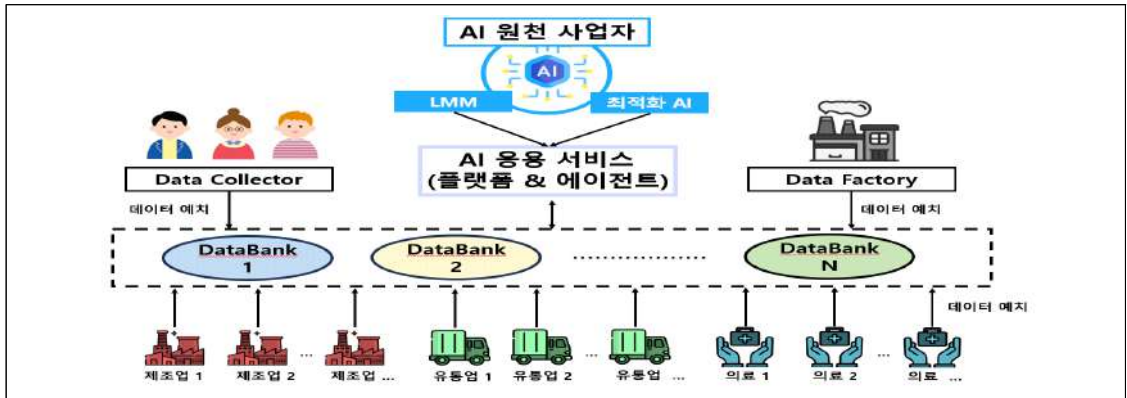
AI 원천 사업자

AI

LMM

최적화 AI

AI 응용 서비스 (플랫폼 & 에이전트)

Data Collector

Data Factory

데이터 예치

데이터 예치

DataBank 1

DataBank 2

DataBank N

데이터 예치

제조업 1

제조업 2

제조업 ...

유통업 1

유통업 2

유통업 ...

의료 1

의료 2

의료 ...